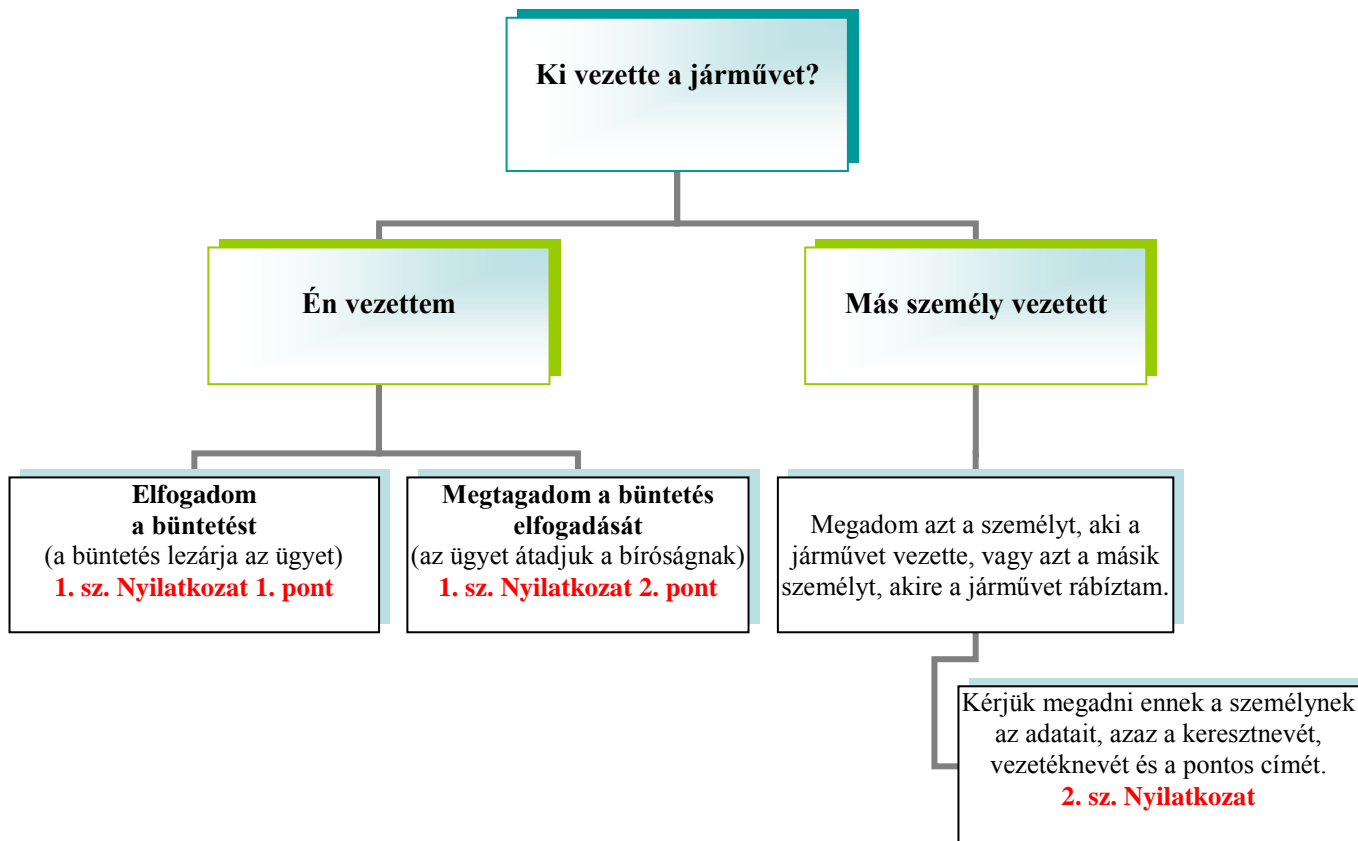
Ki vezette a járművet?

Én vezettem

Más személy vezetett

Elfogadom a büntetést
(a büntetés lezárja az ügyet)
1. sz. Nyilatkozat 1. pont

Megtagadom a büntetés elfogadását
(az ügyet átadjuk a bíróságnak)
1. sz. Nyilatkozat 2. pont

Megadom azt a személyt, aki a járművet vezette, vagy azt a másik személyt, akire a járművet rábíztam.

Kérjük megadni ennek a személynek az adatait, azaz a keresztnevét, vezetéknevét és a pontos címét.
2. sz. Nyilatkozat